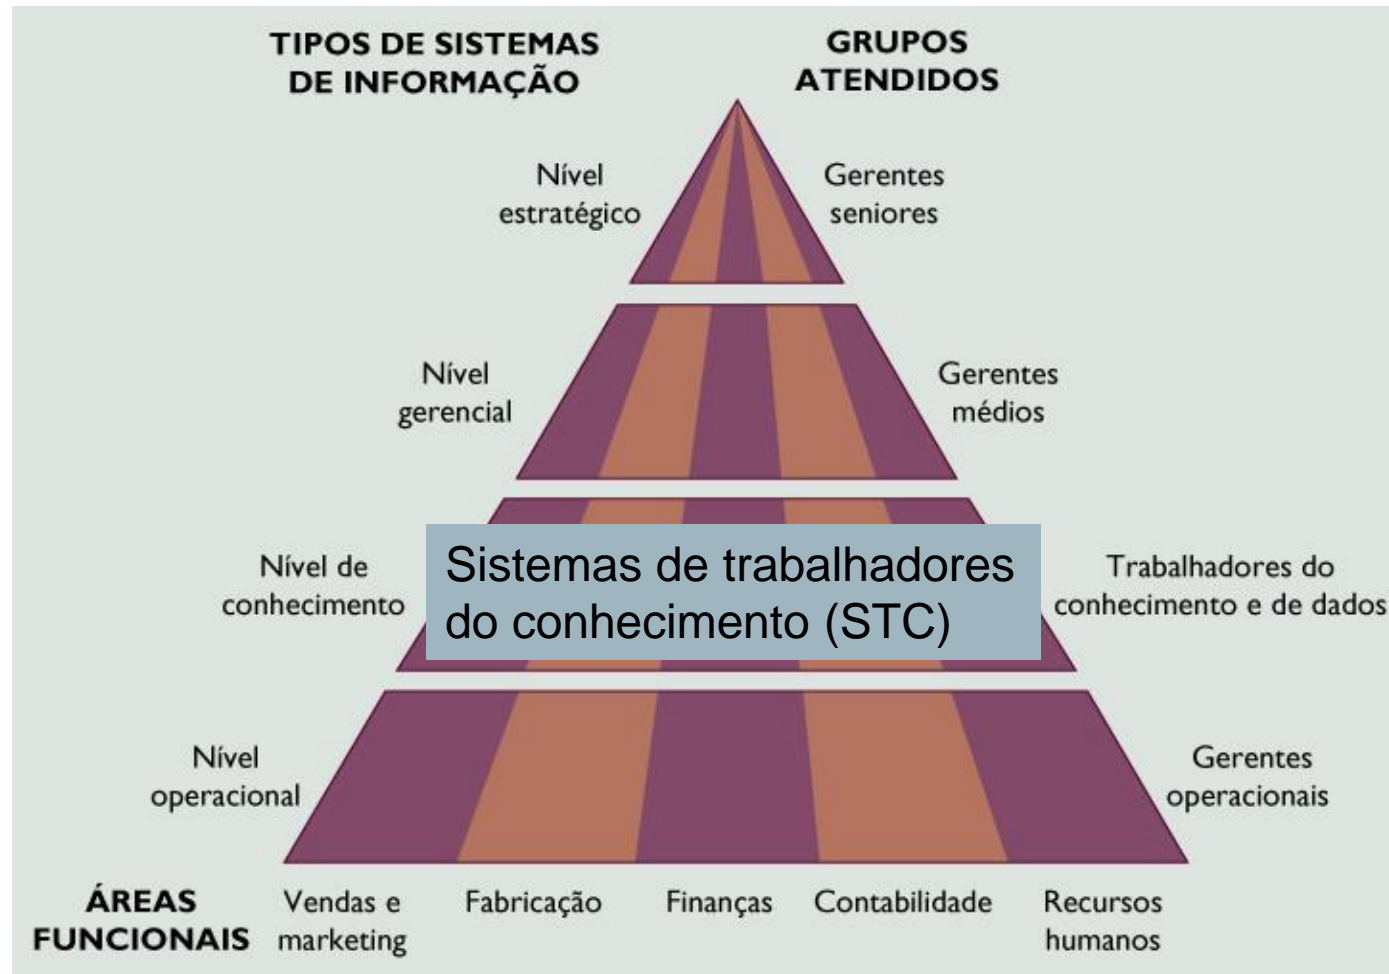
TIPOS DE SISTEMAS DE INFORMAÇÃO

GRUPOS ATENDIDOS

Nível estratégico

Gerentes seniores

Nível gerencial

Gerentes médios

Nível de conhecimento

Sistemas de trabalhadores do conhecimento (STC)

Trabalhadores do conhecimento e de dados

Nível operacional

Gerentes operacionais

ÁREAS FUNCIONAIS

Vendas e marketing

Fabricação

Finanças

Contabilidade

Recursos humanos